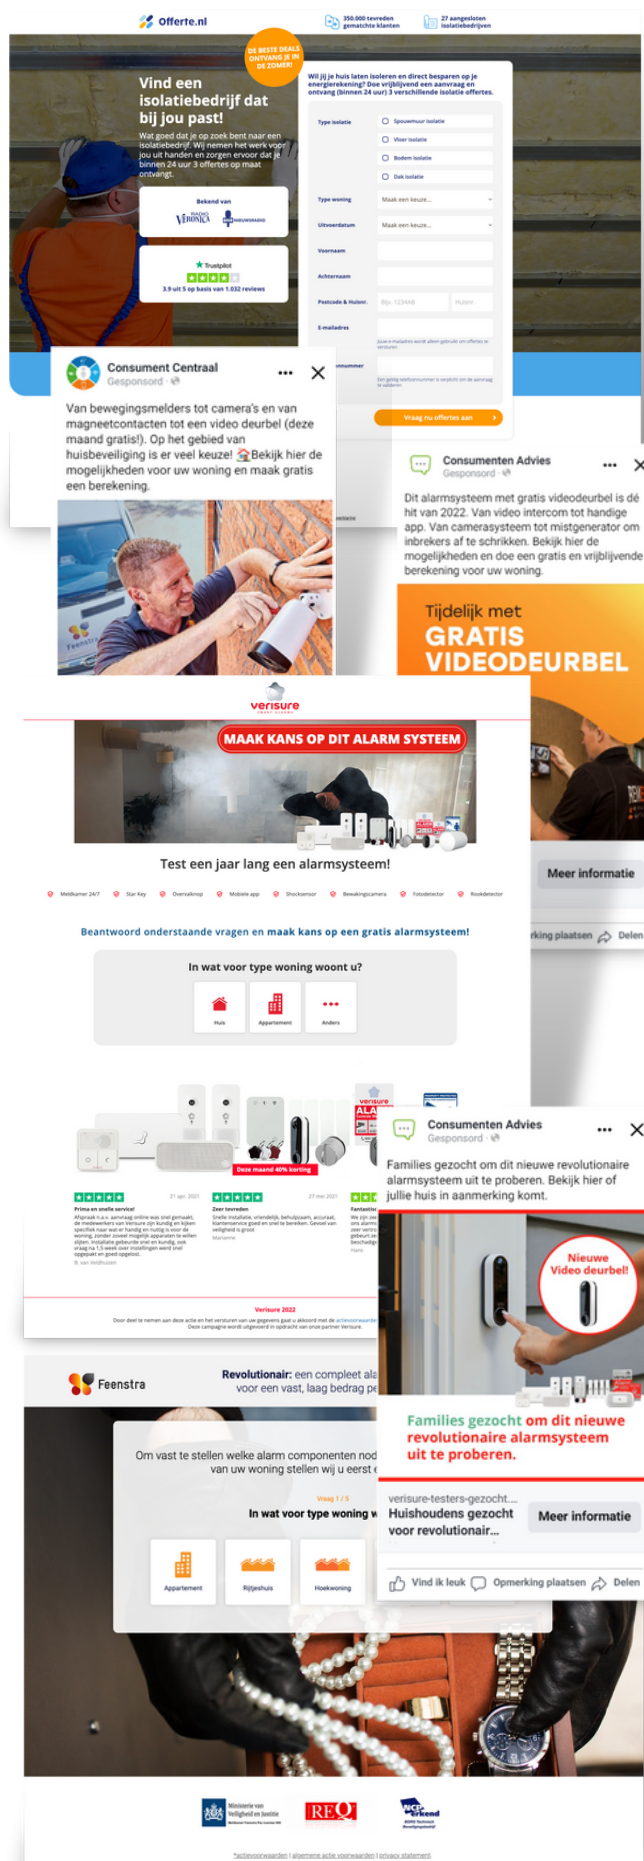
Offerte.nl

350.000 tevreden gematchte klanten

27 aangesloten isolatiebedrijven

DE BESTE DEALS ONTVANG JE IN DE ZOMER!

Vind een isolatiebedrijf dat bij jou past!

Wat goed dat je op zoek bent naar een isolatiebedrijf. Wij nemen het werk voor jou uit handen en zorgen ervoor dat je binnen 24 uur 3 offertes op maat ontvangt.

Bekend van

Trustpilot
3.9 uit 5 op basis van 1.032 reviews

Wil jij je huis laten isoleren en direct besparen op je energierekening? Doe vrijblijvend een aanvraag en ontvang (binnen 24 uur) 3 verschillende isolatie offertes.

Type isolatie
Spouwmuur isolatie
Vloer isolatie
Bodem isolatie
Dak isolatie

Type woning
Maak een keuze...

Uitvoerdatum
Maak een keuze...

Voornaam

Achternaam

Postcode & Huisnr.
Bijv. 1234AB
Huisnr.

E-mailadres

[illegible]nummer

Vraag nu offertes aan

Consument Centraal
Gesponsord

Van bewegingsmelders tot camera's en van magneetcontacten tot een video deurbel (deze maand gratis!). Op het gebied van huisbeveiliging is er veel keuze! Bekijk hier de mogelijkheden voor uw woning en maak gratis een berekening.

Consumenten Advies
Gesponsord

Dit alarmsysteem met gratis videodeurbel is dé hit van 2022. Van video intercom tot handige app. Van camerasysteem tot mistgenerator om inbrekers af te schrikken. Bekijk hier de mogelijkheden en doe een gratis en vrijblijvende berekening voor uw woning.

Tijdelijk met
GRATIS
VIDEODEURBEL

verisure

MAAK KANS OP DIT ALARM SYSTEEM

Test een jaar lang een alarmsysteem!

Meldkamer 24/7
Star Key
Overvalknop
Mobiele app
Shocksensor
Bewakingscamera
Fotodetector
Rookdetector

Meer informatie

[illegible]rking plaatsen
Delen

Beantwoord onderstaande vragen en maak kans op een gratis alarmsysteem!

In wat voor type woning woont u?

Huis
Appartement
Anders

Deze maand 40% korting

Prima en snelle service!

Zeer tevreden

Fantastisc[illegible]

Verisure 2022

Consumenten Advies
Gesponsord

Families gezocht om dit nieuwe revolutionaire alarmsysteem uit te proberen. Bekijk hier of jullie huis in aanmerking komt.

Nieuwe Video deurbel!

Families gezocht om dit nieuwe revolutionaire alarmsysteem uit te proberen.

verisure-testers-gezocht....
Huishoudens gezocht voor revolutionair...

Meer informatie

Vind ik leuk
Opmerking plaatsen
Delen

Feenstra

Revolutionair: een compleet ala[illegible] voor een vast, laag bedrag pe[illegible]

Om vast te stellen welke alarm componenten nod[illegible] van uw woning stellen wij u eerst e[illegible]

Vraag 1 / 5

In wat voor type woning w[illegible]

Appartement
Rijtjeshuis
Hoekwoning

Ministerie van Veiligheid en Justitie

REQ

NCP erkend

*actievoorwaarden | algemene actie voorwaarden | privacy statement